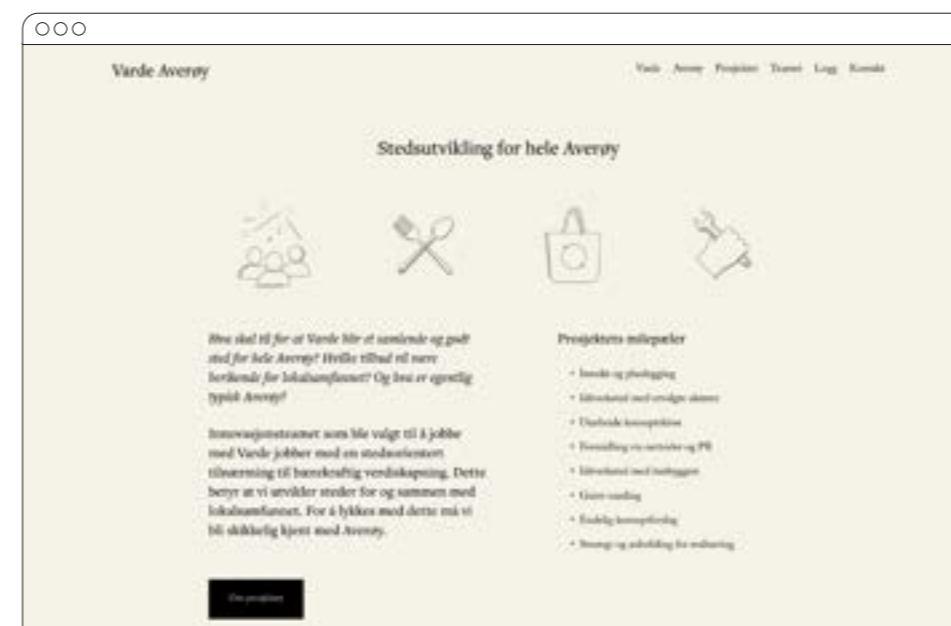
Varde Averøy

Varde Averøy Prosjektet Teamet Logg Kontakt

Stedsutvikling for hele Averøy

Hva skal til for at Varde blir et samlende og godt sted for hele Averøy? Hvilke tilbud vil være berikende for lokalsamfunnet? Og hva er egentlig typisk Averøy?

Innovasjonsteamet som ble valgt til å jobbe med Varde jobber med en stedsorientert tilnærming til bærekraftig verdiskapning. Dette betyr at vi utvikler steder for og sammen med lokalsamfunnet. For å lykkes med dette må vi bli skikkelig kjent med Averøy.

Om prosjektet

Prosjektets milepæler

• Innsikt og planlegging
• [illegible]
• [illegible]
• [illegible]
• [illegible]
• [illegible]
• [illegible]
• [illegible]